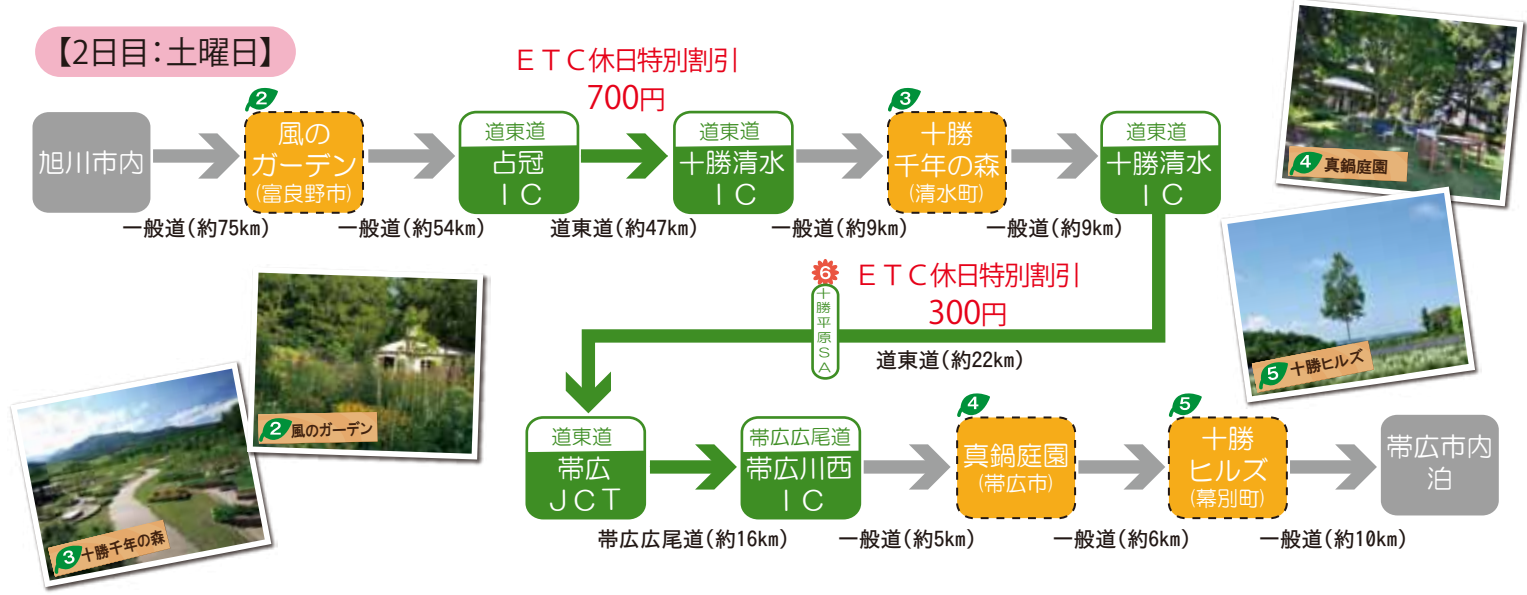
【2日目：土曜日】

旭川市内
一般道(約75km)
2 風のガーデン (富良野市)
一般道(約54km)
道東道 占冠 IC
ETC休日特別割引 700円
道東道(約47km)
道東道 十勝清水 IC
一般道(約9km)
3 十勝千年の森 (清水町)
一般道(約9km)
道東道 十勝清水 IC

6 十勝平原SA
ETC休日特別割引 300円
道東道(約22km)

道東道 帯広 JCT
帯広広尾道(約16km)
帯広広尾道 帯広川西 IC
一般道(約5km)
4 真鍋庭園 (帯広市)
一般道(約6km)
5 十勝ヒルズ (幕別町)
一般道(約10km)
帯広市内 泊

4 真鍋庭園
5 十勝ヒルズ
2 風のガーデン
3 十勝千年の森